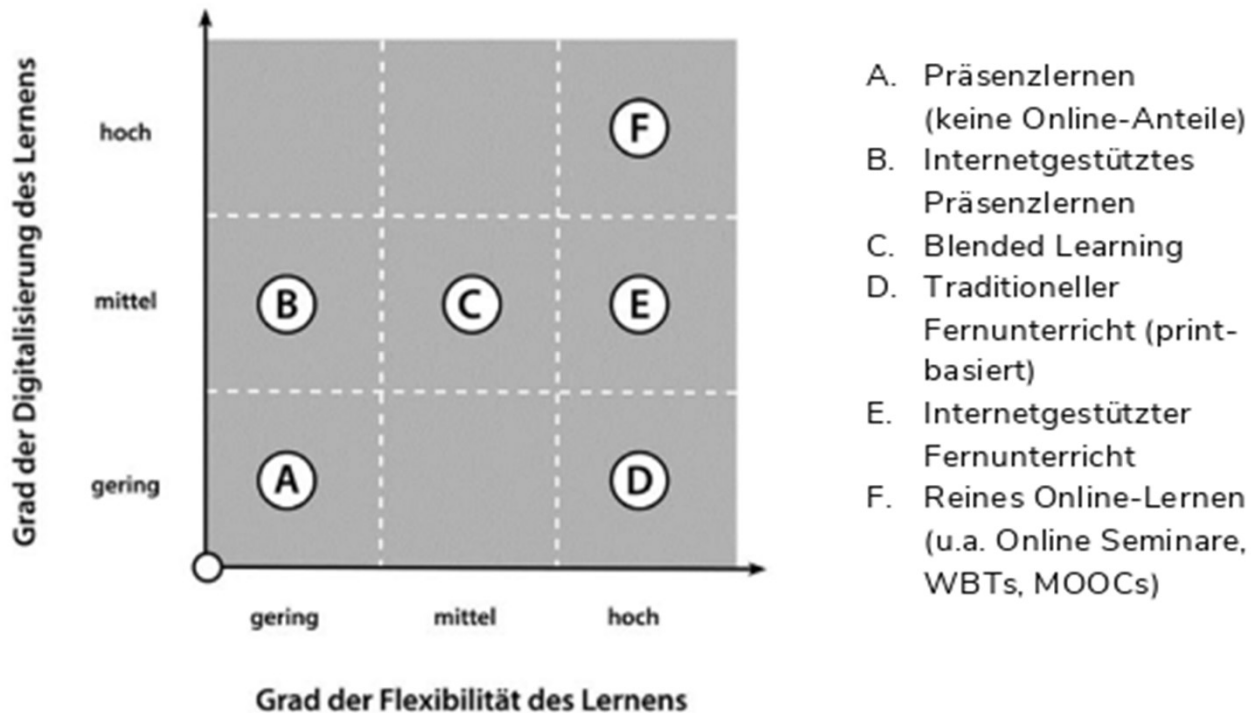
Grad der Digitalisierung des Lernens

hoch

mittel

gering

F

B

C

E

A

D

gering

mittel

hoch

Grad der Flexibilität des Lernens

A. Präsenzlernen (keine Online-Anteile)
B. Internetgestütztes Präsenzlernen
C. Blended Learning
D. Traditioneller Fernunterricht (print-basiert)
E. Internetgestützter Fernunterricht
F. Reines Online-Lernen (u.a. Online Seminare, WBTs, MOOCs)